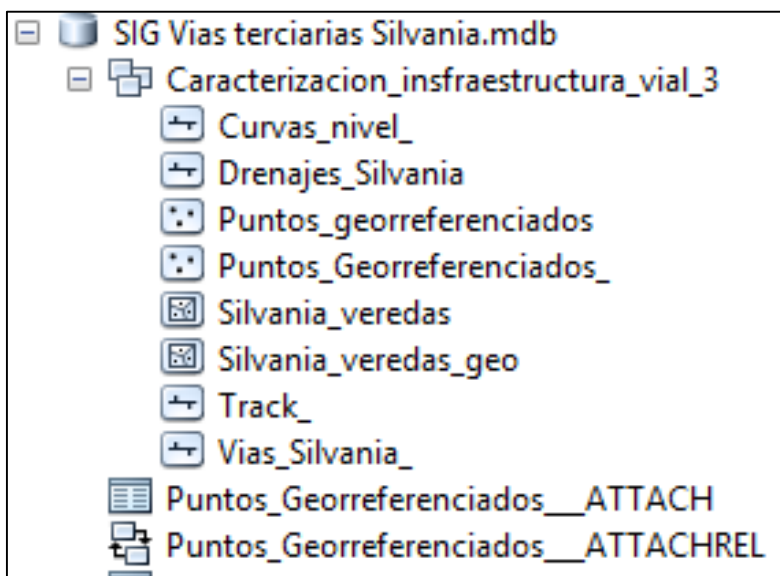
SIG Vias terciarias Silvania.mdb
Caracterizacion_insfraestructura_vial_3
Curvas_nivel_
Drenajes_Silvania
Puntos_georreferenciados
Puntos_Georreferenciados_
Silvania_veredas
Silvania_veredas_geo
Track_
Vias_Silvania_
Puntos_Georreferenciados__ATTACH
Puntos_Georreferenciados__ATTACHREL